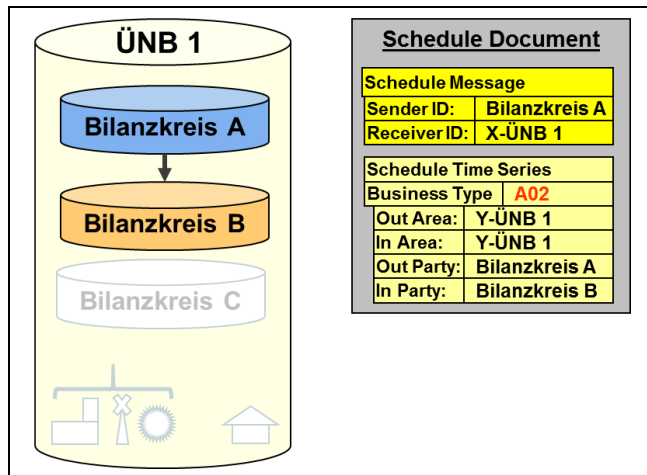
ÜNB 1

Bilanzkreis A

Bilanzkreis B

Bilanzkreis C

Schedule Document

Schedule Message

| Sender ID: | Bilanzkreis A |
|---|---|
| Receiver ID: | X-ÜNB 1 |

Schedule Time Series

| Business Type | A02 |
|---|---|

| Out Area: | Y-ÜNB 1 |
|---|---|
| In Area: | Y-ÜNB 1 |
| Out Party: | Bilanzkreis A |
| In Party: | Bilanzkreis B |